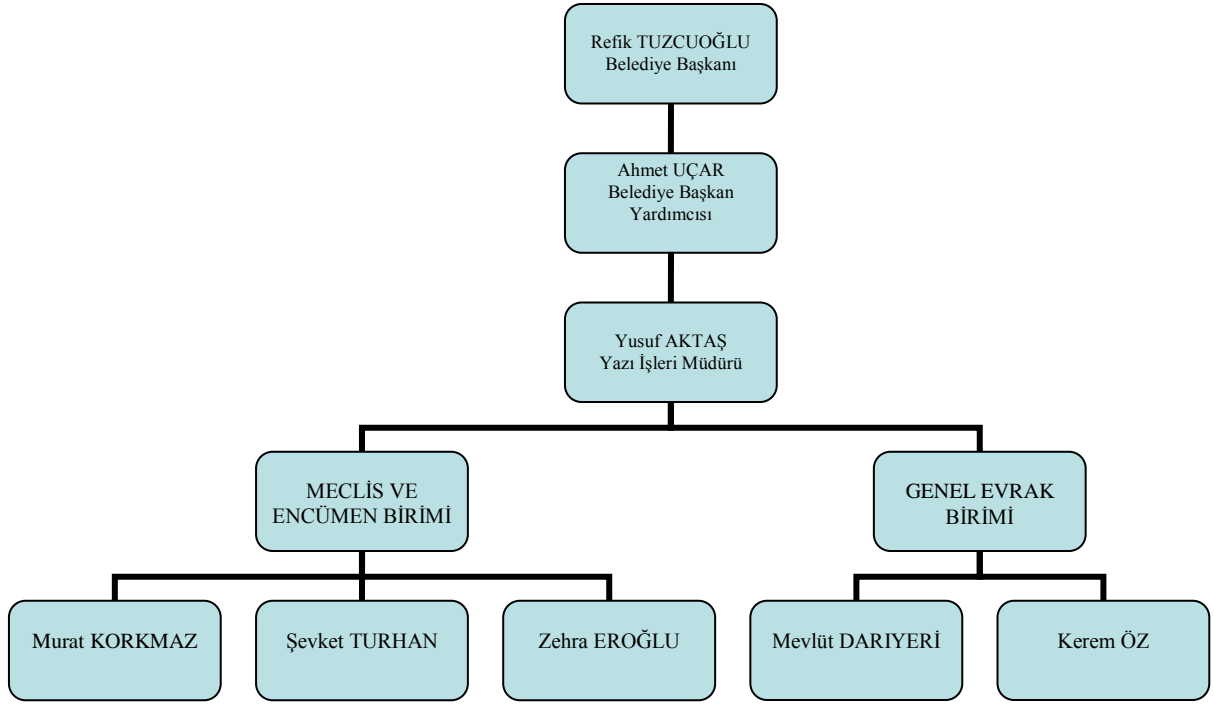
Refik TUZCUOĞLU
Belediye Başkanı

Ahmet UÇAR
Belediye Başkan Yardımcısı

Yusuf AKTAŞ
Yazı İşleri Müdürü

MECLİS VE ENCÜMEN BİRİMİ

GENEL EVRAK BİRİMİ

Murat KORKMAZ

Şevket TURHAN

Zehra EROĞLU

Mevlüt DARIYERİ

Kerem ÖZ